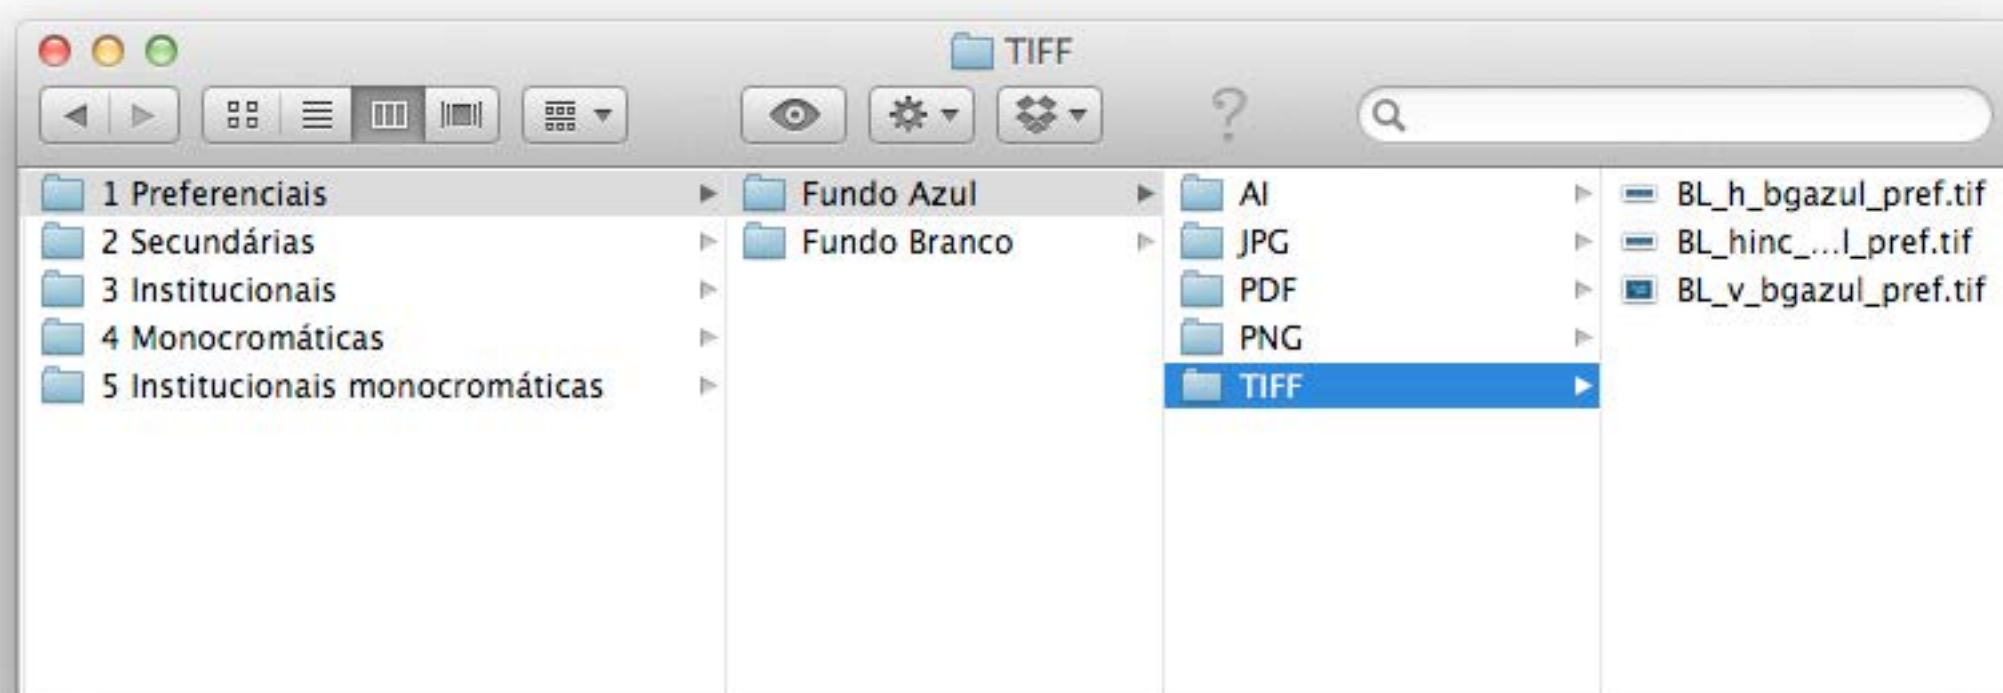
TIFF

1 Preferenciais
2 Secundárias
3 Institucionais
4 Monocromáticas
5 Institucionais monocromáticas

Fundo Azul
Fundo Branco

AI
JPG
PDF
PNG
TIFF

BL_h_bgazul_pref.tif
BL_hinc_...l_pref.tif
BL_v_bgazul_pref.tif